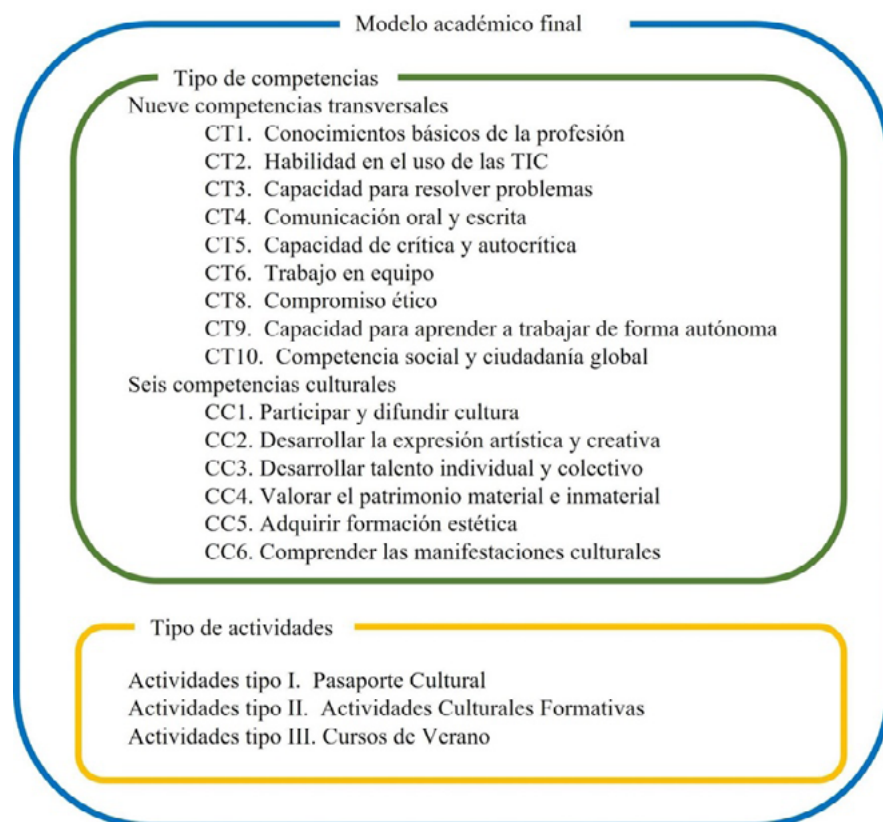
Modelo académico final

Tipo de competencias

Nueve competencias transversales

CT1. Conocimientos básicos de la profesión
CT2. Habilidad en el uso de las TIC
CT3. Capacidad para resolver problemas
CT4. Comunicación oral y escrita
CT5. Capacidad de crítica y autocrítica
CT6. Trabajo en equipo
CT8. Compromiso ético
CT9. Capacidad para aprender a trabajar de forma autónoma
CT10. Competencia social y ciudadanía global

Seis competencias culturales

CC1. Participar y difundir cultura
CC2. Desarrollar la expresión artística y creativa
CC3. Desarrollar talento individual y colectivo
CC4. Valorar el patrimonio material e inmaterial
CC5. Adquirir formación estética
CC6. Comprender las manifestaciones culturales

Tipo de actividades

Actividades tipo I. Pasaporte Cultural
Actividades tipo II. Actividades Culturales Formativas
Actividades tipo III. Cursos de Verano